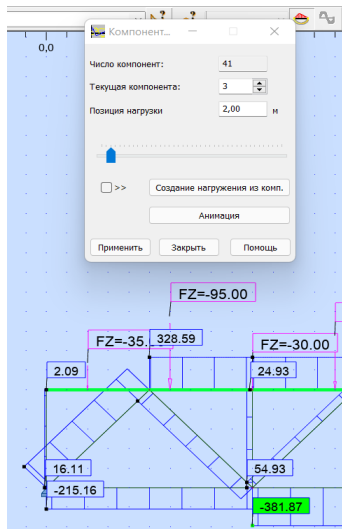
0,0

Компонент...

Число компонент: 41

Текущая компонента: 3

Позиция нагрузки 2,00 м

>>

Создание нагружения из комп.

Анимация

Применить

Закрыть

Помощь

FZ=-95.00

FZ=-35.

328.59

FZ=-30.00

2.09

24.93

16.11

54.93

-215.16

-381.87